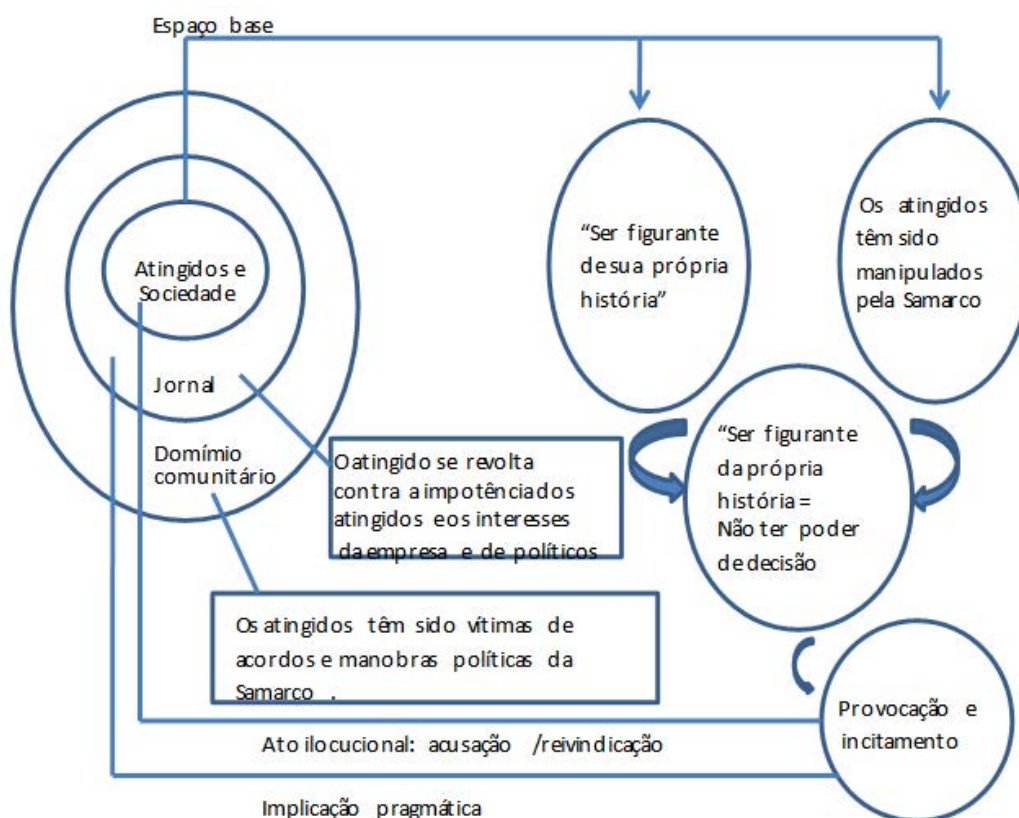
Espaço base

Atingidos e Sociedade

Jornal

Domímio comunitário

"Ser figurante de sua própria história"

Os atingidos têm sido manipulados pela Samarco

O atingido se revolta contra a impotência dos atingidos e os interesses da empresa e de políticos

"Ser figurante da própria história = Não ter poder de decisão

Os atingidos têm sido vítimas de acordos e manobras políticas da Samarco .

Provocação e incitamento

Ato ilocucional: acusação /reivindicação

Implicação pragmática